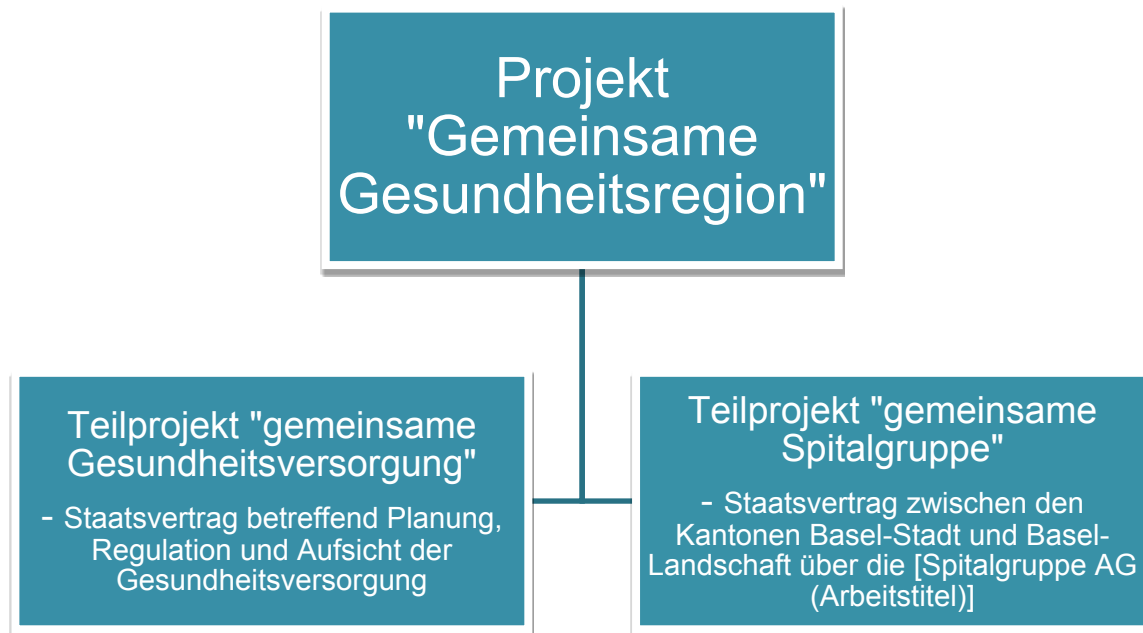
Projekt "Gemeinsame Gesundheitsregion"

Teilprojekt "gemeinsame Gesundheitsversorgung"

- Staatsvertrag betreffend Planung, Regulation und Aufsicht der Gesundheitsversorgung

Teilprojekt "gemeinsame Spitalgruppe"

- Staatsvertrag zwischen den Kantonen Basel-Stadt und Basel-Landschaft über die [Spitalgruppe AG (Arbeitstitel)]